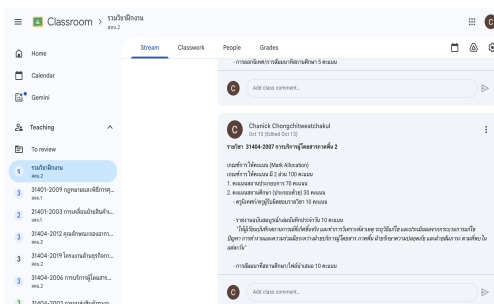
Classroom > รวมวิชาฝึกงาน
ตคบ.2

Home
Calendar
Gemini
Teaching
To review
รวมวิชาฝึกงาน ตคบ.2
31401-2009 กฎหมายและพิธีการศุ... ตคบ.1
21401-2003 การเคลื่อนย้ายสินค้า... ตคบ.1
31404-2012 คุณลักษณะของการ... ตคบ.2
31404-2019 โครงการด้านธุรกิจการ... ตคบ.2
31404-2006 การบริการผู้โดยสาร... ตคบ.2
31404-2002 การจัดการสินค้าคงคลัง...

Stream Classwork People Grades

- การออกนิเทศการฝึกงานที่สถานศึกษา 5 คะแนน

Add class comment...

Chanick Chongchitweatchakul
Oct 13 (Edited Oct 13)

รายวิชา 31404-2007 การบริการผู้โดยสารภาคพื้น 2

เกณฑ์การให้คะแนน (Mark Allocation)
เกณฑ์การให้คะแนน มี 2 ส่วน 100 คะแนน
1. คะแนนสถานประกอบการ 70 คะแนน
2. คะแนนสถานศึกษา (ประกอบด้วย) 30 คะแนน
- ครูนิเทศก์/ครูผู้รับผิดชอบรายวิชา 10 คะแนน

- รายงานฉบับสมบูรณ์/แฟ้มสะสมงาน 10 คะแนน
"ให้ผู้เรียนบันทึกผลการเรียนรู้ที่ได้รับจากสถานประกอบการ และทำการวิเคราะห์ปัญหาหรือความท้าทายที่พบในระหว่างการฝึกงาน รวมถึงนำเสนอแนวทางในการแก้ไขปัญหาหรือปรับปรุงการทำงานของตนเองหรือองค์กรในด้านการบริการผู้โดยสารภาคพื้น โดยอาศัยความรู้ที่ได้รับจากการเรียนภาคทฤษฎีและประสบการณ์จริง ตามที่ได้ฝึกงาน"

- การนิเทศการฝึกงานที่สถานศึกษาให้คำแนะนำ 10 คะแนน

Add class comment...